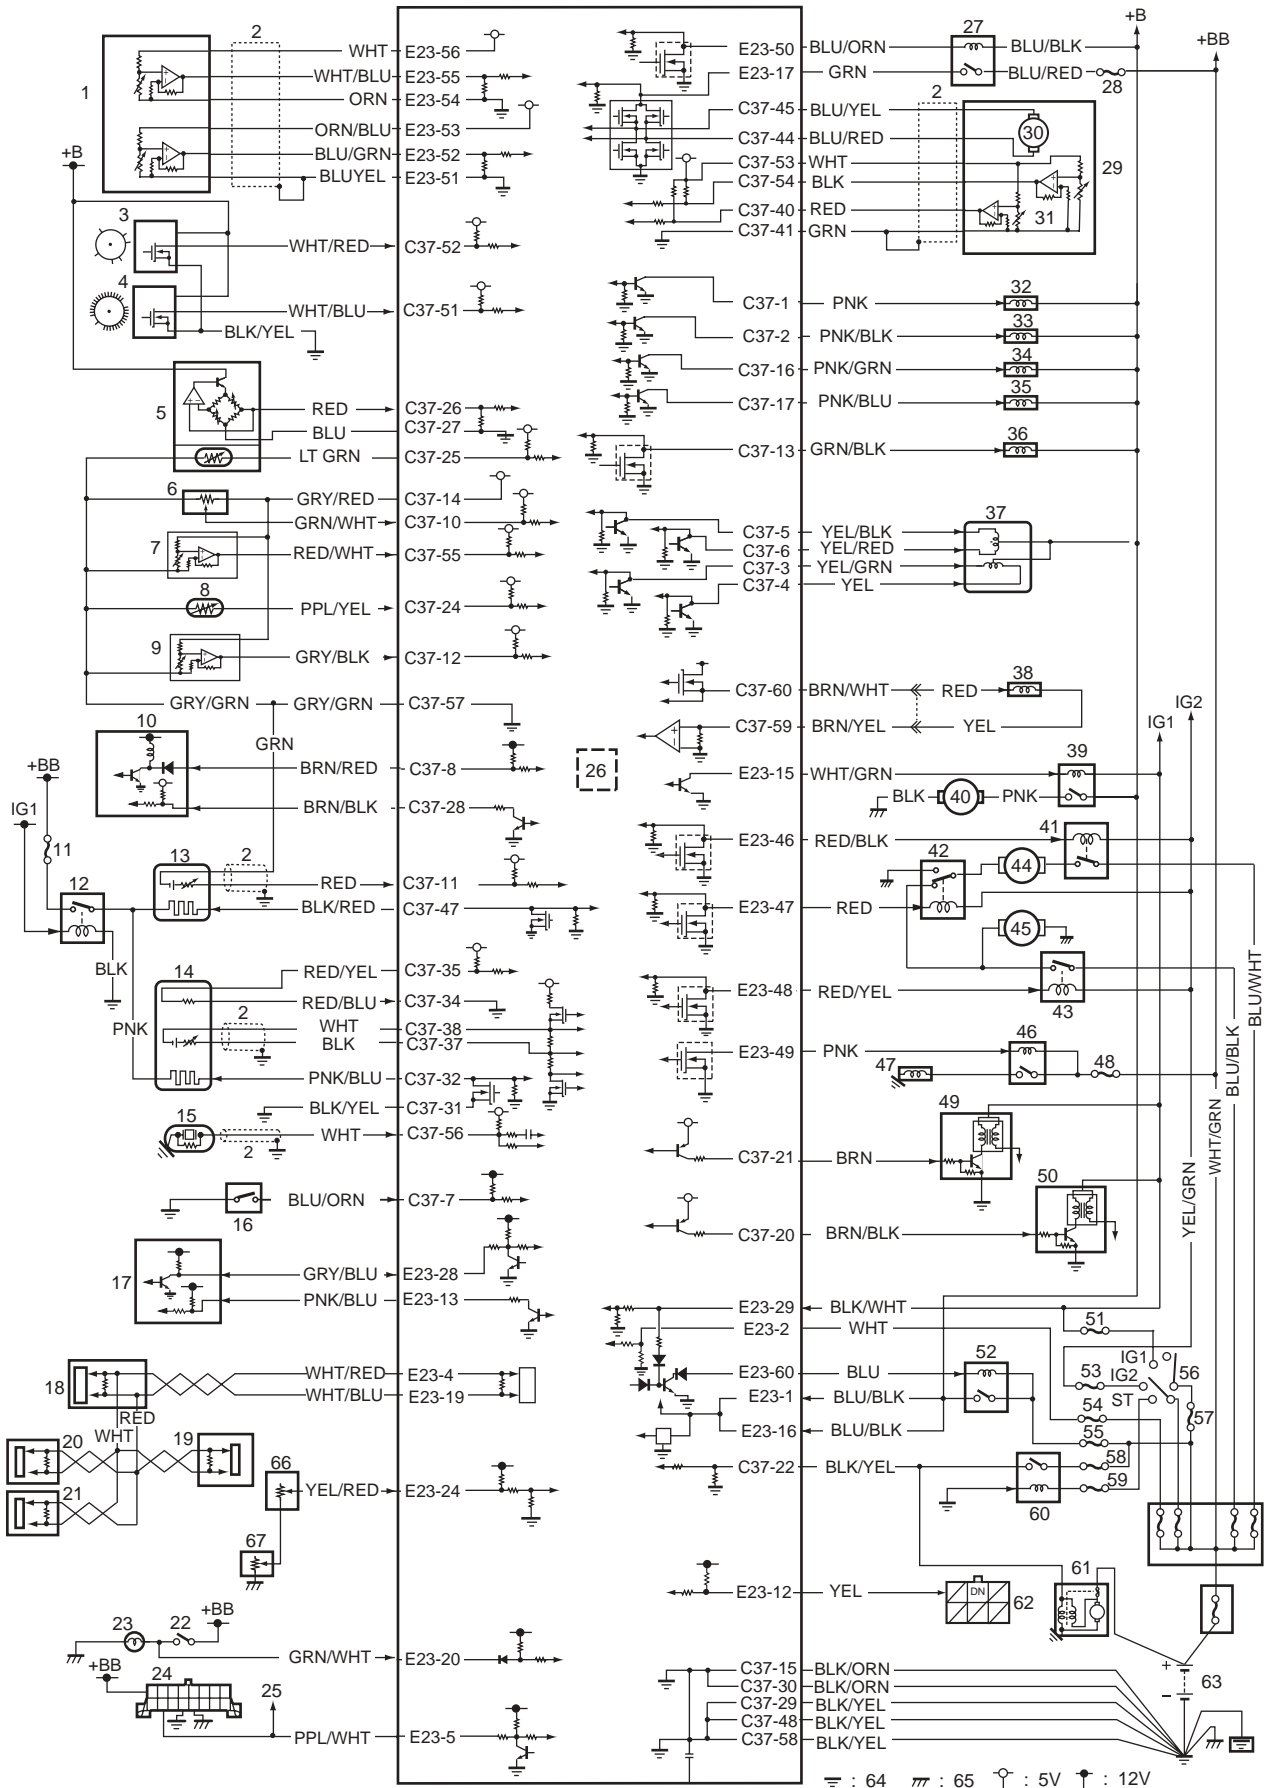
1
2
WHT E23-56
WHT/BLU E23-55
ORN E23-54
ORN/BLU E23-53
BLU/GRN E23-52
BLUYEL E23-51
+B
3
WHT/RED C37-52
4
WHT/BLU C37-51
BLK/YEL
5
RED C37-26
BLU C37-27
LT GRN C37-25
6
GRY/RED C37-14
GRN/WHT C37-10
7
RED/WHT C37-55
8
PPL/YEL C37-24
9
GRY/BLK C37-12
GRY/GRN GRY/GRN C37-57
GRN
10
+BB
BRN/RED C37-8
BRN/BLK C37-28
26
IG1
11
12
13
2
RED C37-11
BLK/RED C37-47
BLK
14
RED/YEL C37-35
RED/BLU C37-34
PNK
2
WHT C37-38
BLK C37-37
PNK/BLU C37-32
BLK/YEL C37-31
15
WHT C37-56
2
16
BLU/ORN C37-7
17
GRY/BLU E23-28
PNK/BLU E23-13
18
WHT/RED E23-4
WHT/BLU E23-19
RED
20
WHT
19
21
66
YEL/RED E23-24
67
23
22
+BB
GRN/WHT E23-20
+BB
24
25
PPL/WHT E23-5
E23-50 BLU/ORN
27
BLU/BLK
+B
+BB
E23-17 GRN
BLU/RED
28
2
C37-45 BLU/YEL
30
C37-44 BLU/RED
C37-53 WHT
29
C37-54 BLK
C37-40 RED
31
C37-41 GRN
C37-1 PNK
32
C37-2 PNK/BLK
33
C37-16 PNK/GRN
34
C37-17 PNK/BLU
35
C37-13 GRN/BLK
36
37
C37-5 YEL/BLK
C37-6 YEL/RED
C37-3 YEL/GRN
C37-4 YEL
C37-60 BRN/WHT
RED
38
C37-59 BRN/YEL
YEL
IG1
IG2
E23-15 WHT/GRN
39
BLK
40
PNK
E23-46 RED/BLK
41
42
44
E23-47 RED
45
E23-48 RED/YEL
43
BLU/WHT
E23-49 PNK
46
47
48
BLU/BLK
49
WHT/GRN
C37-21 BRN
YEL/GRN
50
C37-20 BRN/BLK
E23-29 BLK/WHT
E23-2 WHT
51
IG1
E23-60 BLU
52
53
IG2
56
E23-1 BLU/BLK
ST
54
57
E23-16 BLU/BLK
55
58
C37-22 BLK/YEL
59
60
61
E23-12 YEL
DN
62
C37-15 BLK/ORN
C37-30 BLK/ORN
63
C37-29 BLK/YEL
C37-48 BLK/YEL
C37-58 BLK/YEL
: 64 : 65 : 5V : 12V